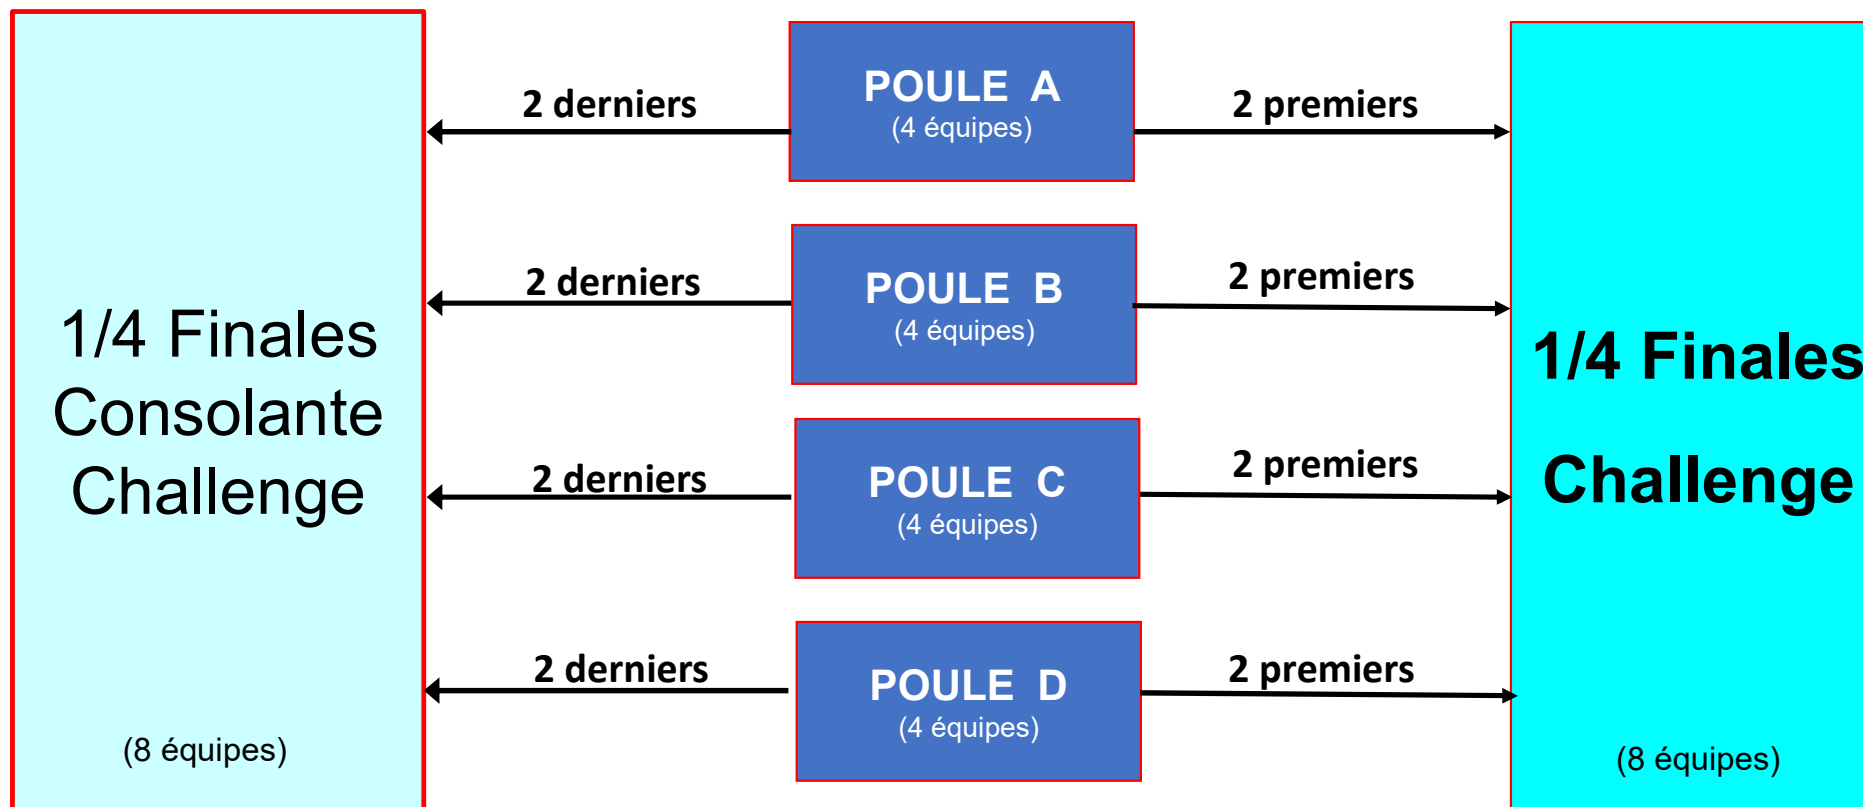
1/4 Finales Consolante Challenge

(8 équipes)

2 derniers

POULE A
(4 équipes)

2 premiers

2 derniers

POULE B
(4 équipes)

2 premiers

2 derniers

POULE C
(4 équipes)

2 premiers

2 derniers

POULE D
(4 équipes)

2 premiers

1/4 Finales

Challenge

(8 équipes)